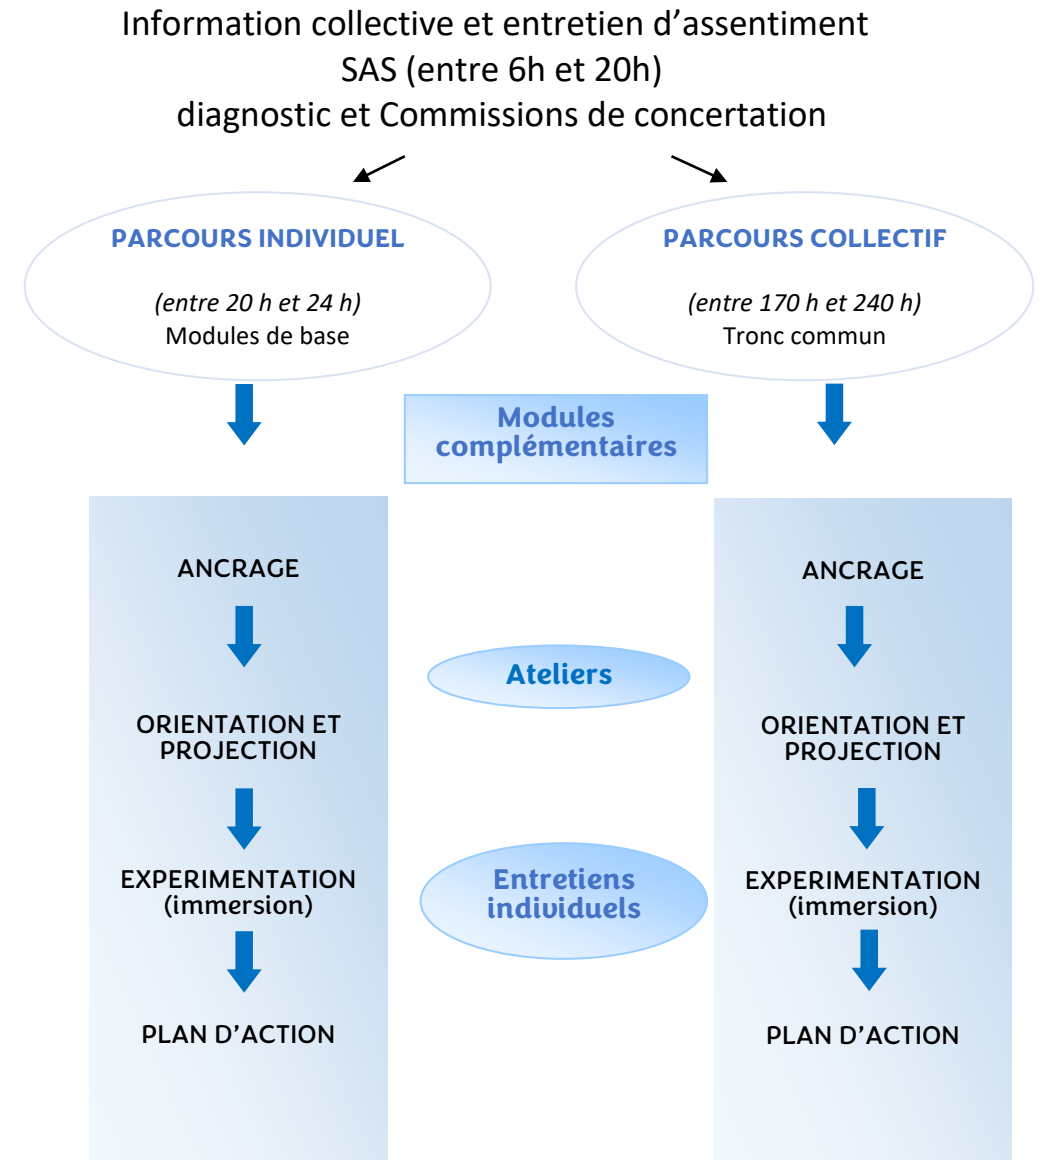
Information collective et entretien d'assentiment
SAS (entre 6h et 20h)
diagnostic et Commissions de concertation

PARCOURS INDIVIDUEL

(entre 20 h et 24 h)
Modules de base

PARCOURS COLLECTIF

(entre 170 h et 240 h)
Tronc commun

Modules complémentaires

ANCRAGE

ORIENTATION ET PROJECTION

EXPERIMENTATION (immersion)

PLAN D'ACTION

Ateliers

Entretiens individuels

ANCRAGE

ORIENTATION ET PROJECTION

EXPERIMENTATION (immersion)

PLAN D'ACTION